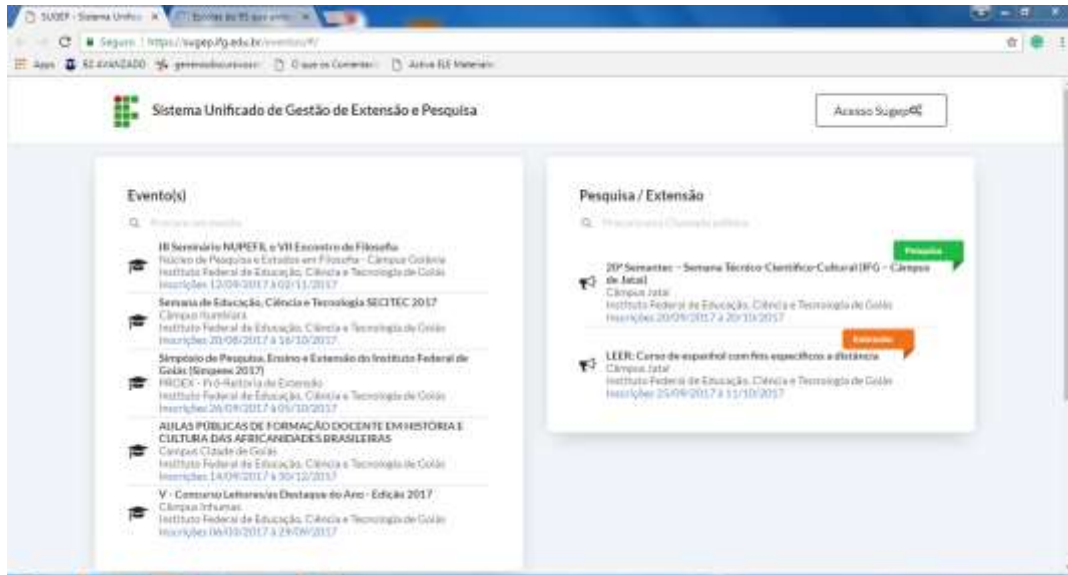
SUGEP - Sistema Unifica ×
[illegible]

Seguro | https://sugep.ifg.edu.br/eventos/ifi/

Apps  ELE AVANZADO  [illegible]  O que os Comentar  Active ELE Materiais

Sistema Unificado de Gestão de Extensão e Pesquisa

Acesso Sugep

Evento(s)

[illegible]

III Seminário NUPEFIL e VII Encontro de Filosofia
Núcleo de Pesquisa e Estudos em Filosofia - Câmpus Goiânia
Instituto Federal de Educação, Ciência e Tecnologia de Goiás
Inscrições 12/09/2017 à 02/11/2017

Semana de Educação, Ciência e Tecnologia SECITEC 2017
Câmpus Itumbiara
Instituto Federal de Educação, Ciência e Tecnologia de Goiás
Inscrições 20/08/2017 à 16/10/2017

Simpósio de Pesquisa, Ensino e Extensão do Instituto Federal de Goiás (Simpeex 2017)
PROEX - Pró-Reitoria de Extensão
Instituto Federal de Educação, Ciência e Tecnologia de Goiás
Inscrições 26/09/2017 à 05/10/2017

AULAS PÚBLICAS DE FORMAÇÃO DOCENTE EM HISTÓRIA E CULTURA DAS AFRICANIDADES BRASILEIRAS
Campus Cidade de Goiás
Instituto Federal de Educação, Ciência e Tecnologia de Goiás
Inscrições 14/09/2017 à 30/12/2017

V - Concurso Letreiros/as Destaque do Ano - Edição 2017
Câmpus Inhumas
Instituto Federal de Educação, Ciência e Tecnologia de Goiás
Inscrições 06/03/2017 à 29/09/2017

Pesquisa / Extensão

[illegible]

Pesquisa

20º Semantec - Semana Técnico Científico Cultural IFG - Câmpus de Jataí
Câmpus Jataí
Instituto Federal de Educação, Ciência e Tecnologia de Goiás
Inscrições 20/09/2017 à 20/10/2017

Extensão

LEER: Curso de espanhol com fins específicos a distância
Câmpus Jataí
Instituto Federal de Educação, Ciência e Tecnologia de Goiás
Inscrições 25/09/2017 à 11/10/2017